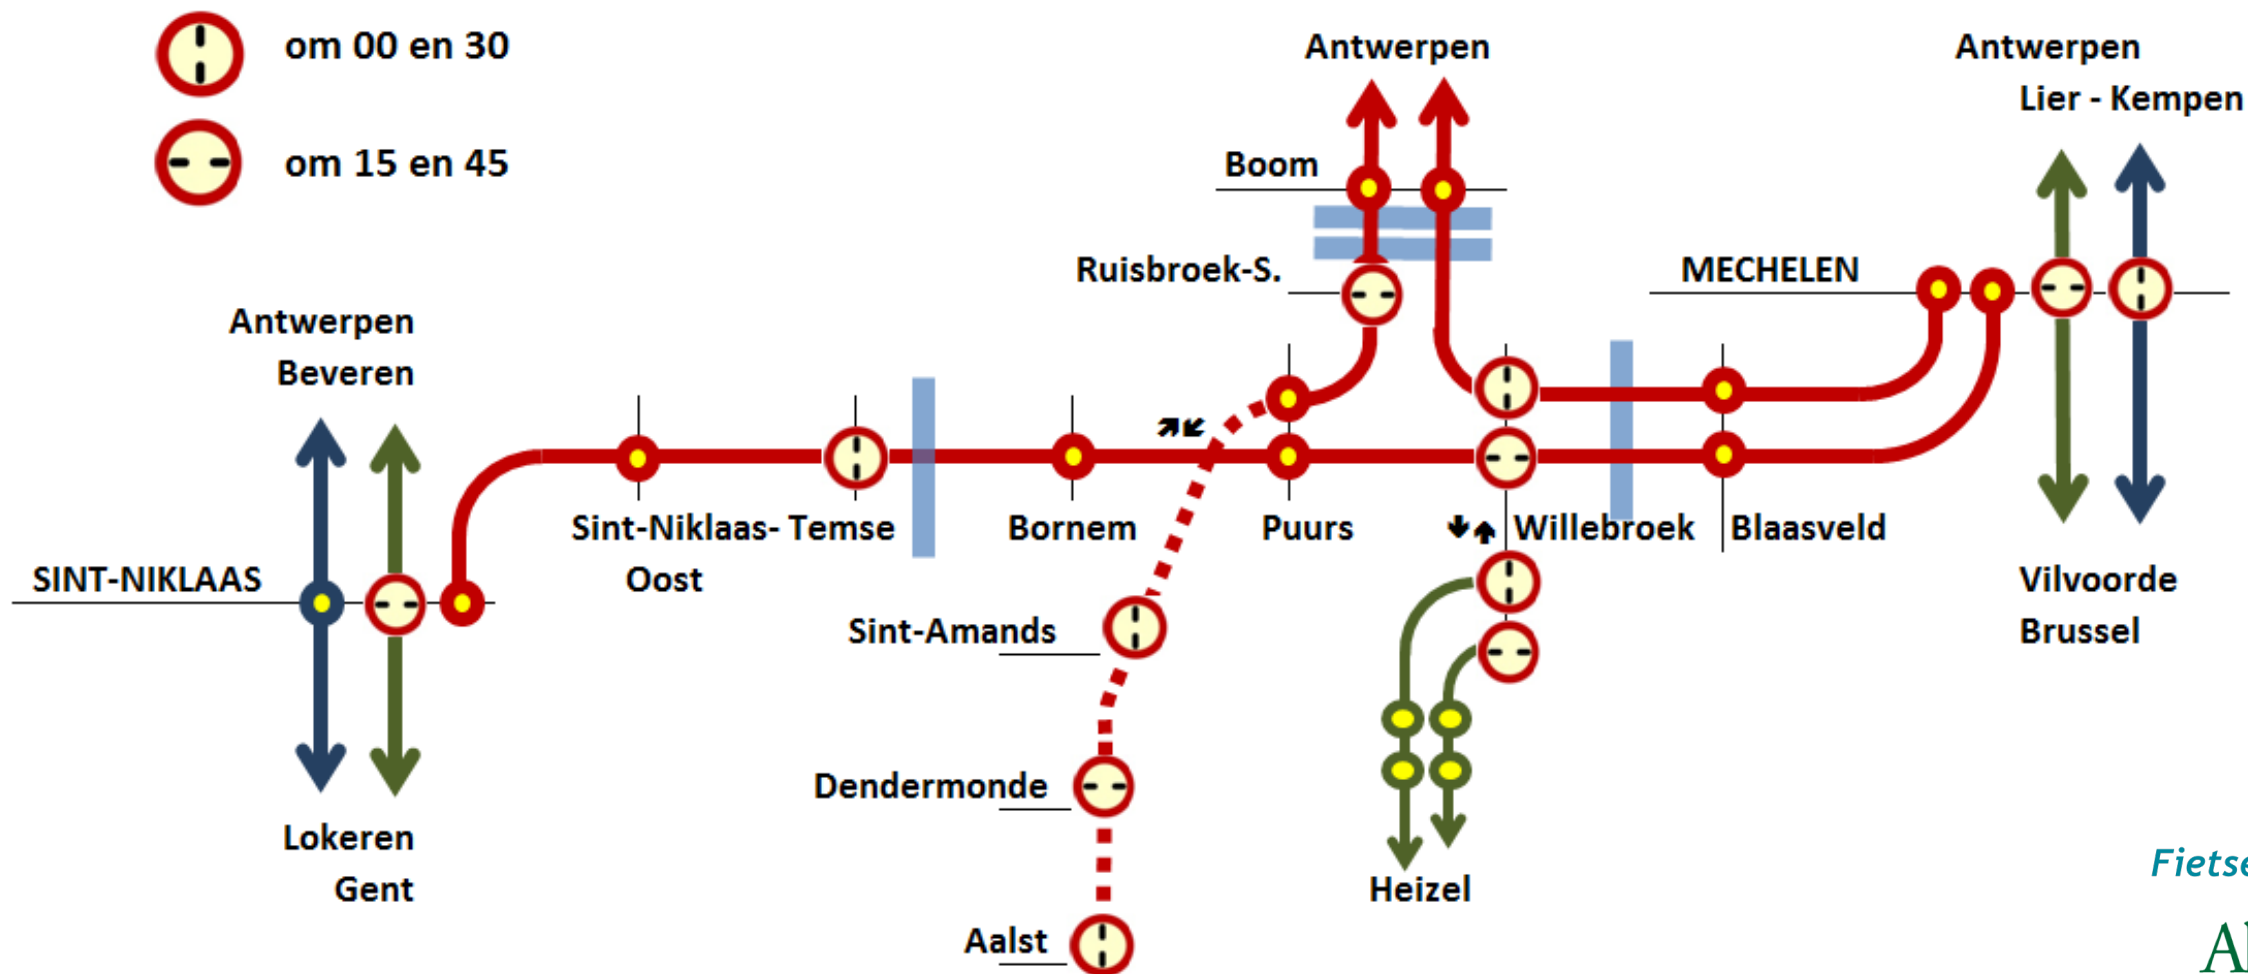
om 00 en 30
om 15 en 45

Antwerpen
Boom
Ruisbroek-S.
Antwerpen
Lier - Kempen
MECHELEN
Antwerpen
Beveren
SINT-NIKLAAS
Sint-Niklaas- Oost
Temse
Bornem
Puurs
Willebroek
Blaasveld
Vilvoorde
Brussel
Sint-Amands
Dendermonde
Aalst
Heizel
Lokeren
Gent
Fietse
A